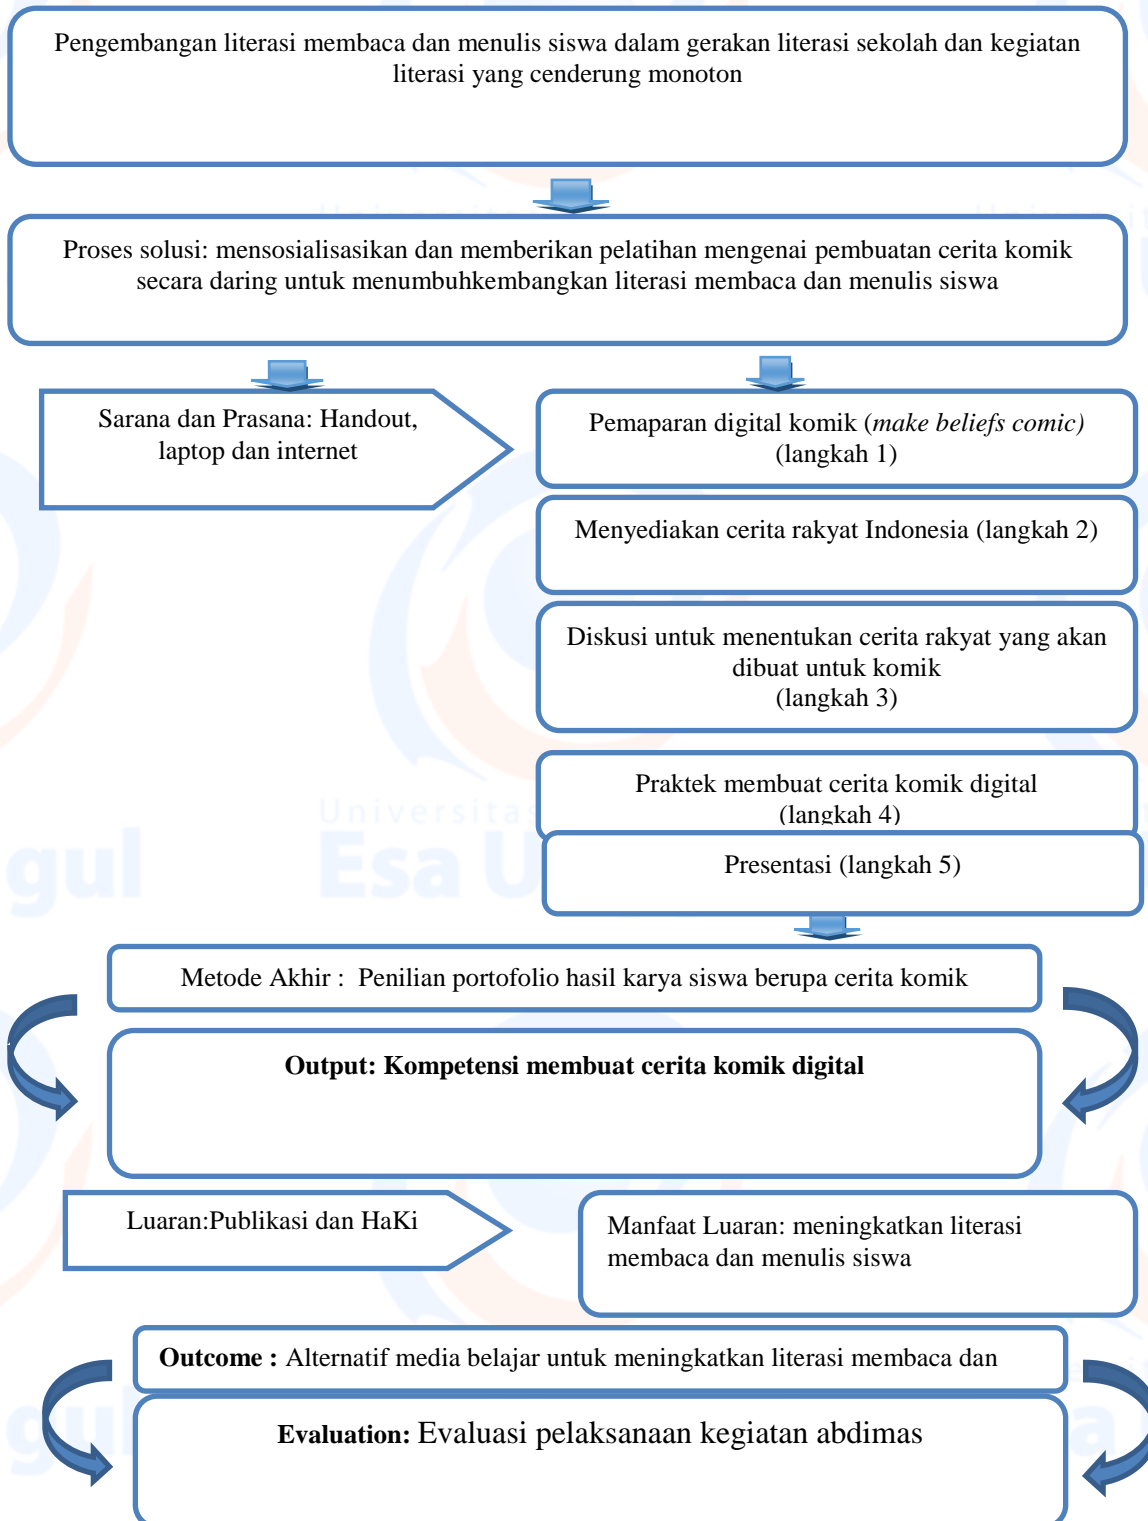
Pengembangan literasi membaca dan menulis siswa dalam gerakan literasi sekolah dan kegiatan literasi yang cenderung monoton

Proses solusi: mensosialisasikan dan memberikan pelatihan mengenai pembuatan cerita komik secara daring untuk menumbuhkembangkan literasi membaca dan menulis siswa

Sarana dan Prasana: Handout, laptop dan internet

Pemaparan digital komik (*make beliefs comic)* (langkah 1)

Menyediakan cerita rakyat Indonesia (langkah 2)

Diskusi untuk menentukan cerita rakyat yang akan dibuat untuk komik (langkah 3)

Praktek membuat cerita komik digital (langkah 4)

Presentasi (langkah 5)

Universitas Esa U

gul

Metode Akhir : Penilian portofolio hasil karya siswa berupa cerita komik

**Output: Kompetensi membuat cerita komik digital**

Luaran:Publikasi dan HaKi

Manfaat Luaran: meningkatkan literasi membaca dan menulis siswa

**Outcome :** Alternatif media belajar untuk meningkatkan literasi membaca dan

**Evaluation:** Evaluasi pelaksanaan kegiatan abdimas